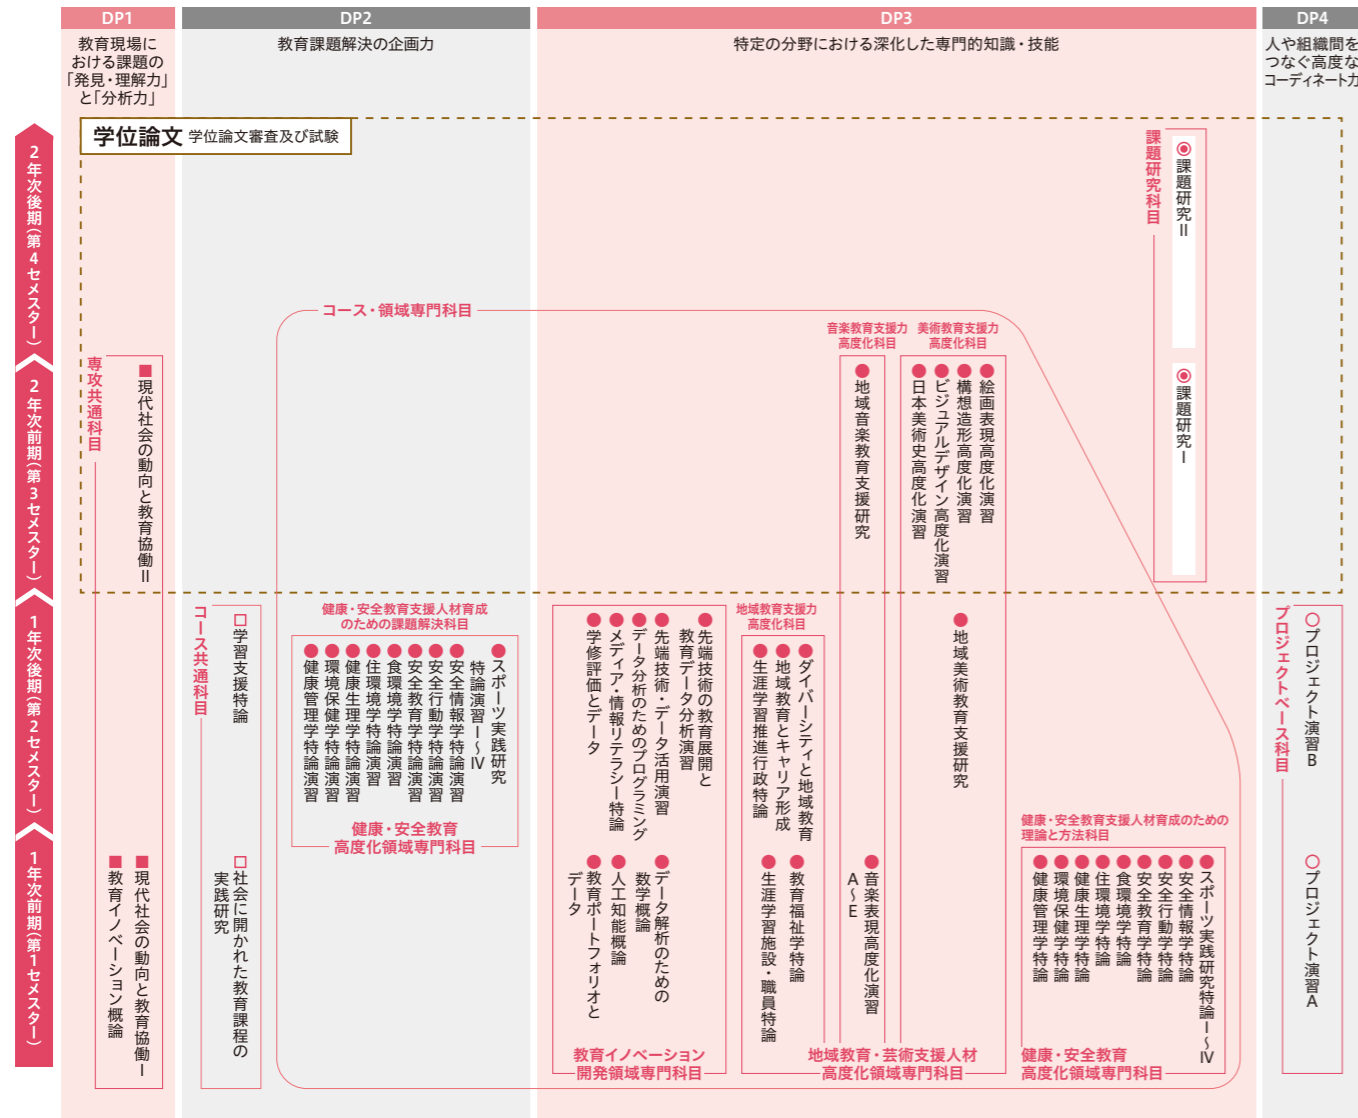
DP1
教育現場における課題の「発見・理解力」と「分析力」

DP2
教育課題解決の企画力

DP3
特定の分野における深化した専門的知識・技能

DP4
人や組織間をつなぐ高度なコーディネート力

2年次後期(第4セメスター)
2年次前期(第3セメスター)
1年次後期(第2セメスター)
1年次前期(第1セメスター)

学位論文 学位論文審査及び試験

課題研究科目
◉課題研究Ⅱ
◉課題研究Ⅰ

コース・領域専門科目

専攻共通科目
■現代社会の動向と教育協働Ⅱ
■現代社会の動向と教育協働Ⅰ
■教育イノベーション概論

コース共通科目
□学習支援特論
□社会に開かれた教育課程の実践研究

健康・安全教育支援人材育成のための課題解決科目
●スポーツ実践研究特論演習Ⅰ～Ⅳ
●安全情報学特論演習
●安全行動学特論演習
●安全教育学特論演習
●食環境学特論演習
●住環境学特論演習
●健康生理学特論演習
●環境保健学特論演習
●健康管理学特論演習
健康・安全教育高度化領域専門科目

●先端技術の教育展開と教育データ分析演習
●先端技術・データ活用演習
●データ分析のためのプログラミング
●メディア・情報リテラシー特論
●学修評価とデータ
●データ解析のための数学概論
●人工知能概論
●教育ポートフォリオとデータ
教育イノベーション開発領域専門科目

地域教育支援力高度化科目
●ダイバーシティと地域教育
●地域教育とキャリア形成
●生涯学習推進行政特論
●教育福祉学特論
●生涯学習施設・職員特論

音楽教育支援力高度化科目
●地域音楽教育支援研究
●音楽表現高度化演習A～E

美術教育支援力高度化科目
●絵画表現高度化演習
●構想造形高度化演習
●ビジュアルデザイン高度化演習
●日本美術史高度化演習
●地域美術教育支援研究

地域教育・芸術支援人材高度化領域専門科目

健康・安全教育支援人材育成のための理論と方法科目
●スポーツ実践研究特論Ⅰ～Ⅳ
●安全情報学特論
●安全行動学特論
●安全教育学特論
●食環境学特論
●住環境学特論
●健康生理学特論
●環境保健学特論
●健康管理学特論
健康・安全教育高度化領域専門科目

プロジェクトベース科目
○プロジェクト演習B
○プロジェクト演習A